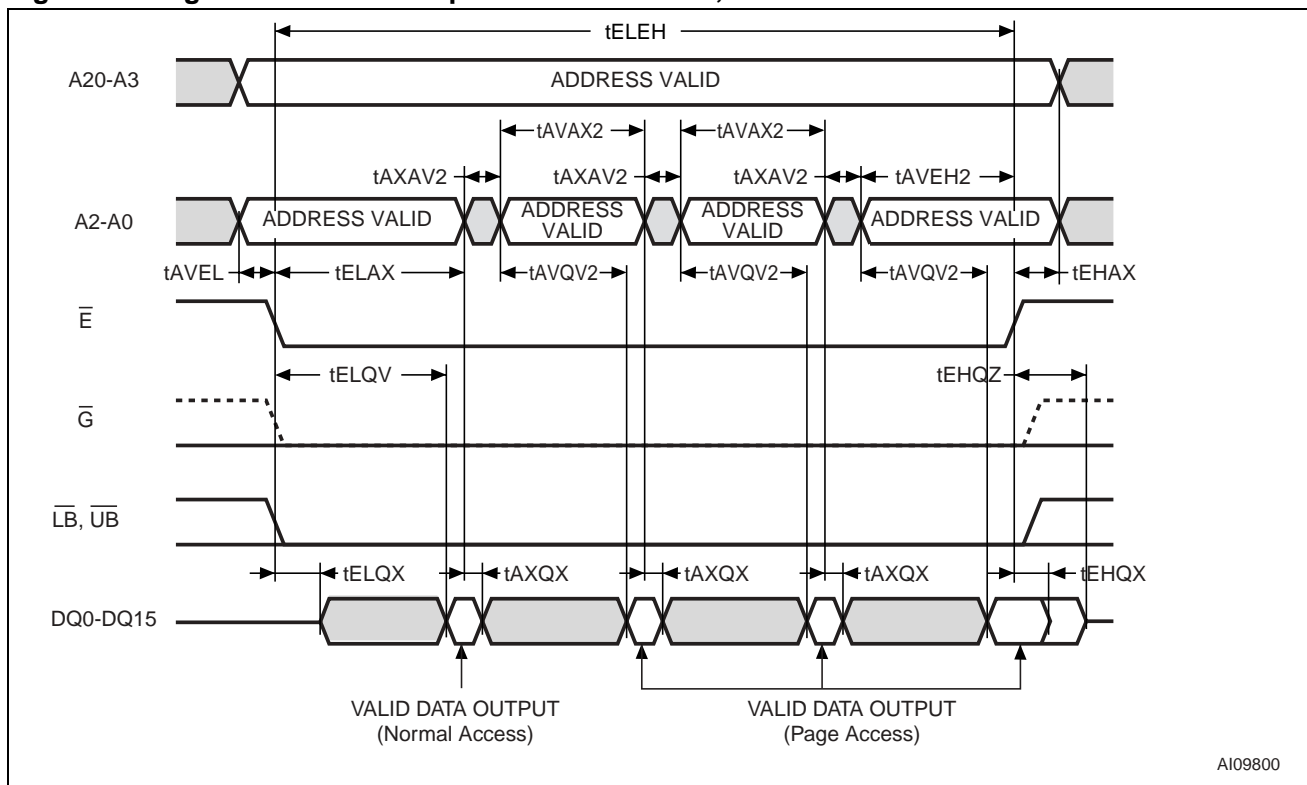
tELEH

A20-A3

ADDRESS VALID

tAVAX2

tAVAX2

tAXAV2

tAXAV2

tAXAV2

tAVEH2

A2-A0

ADDRESS VALID

ADDRESS VALID

ADDRESS VALID

ADDRESS VALID

tAVEL

tELAX

tAVQV2

tAVQV2

tAVQV2

tEHAX

$\overline{E}$

tELQV

tEHQZ

$\overline{G}$

$\overline{LB}$, $\overline{UB}$

tELQX

tAXQX

tAXQX

tAXQX

tEHQX

DQ0-DQ15

VALID DATA OUTPUT (Normal Access)

VALID DATA OUTPUT (Page Access)

AI09800